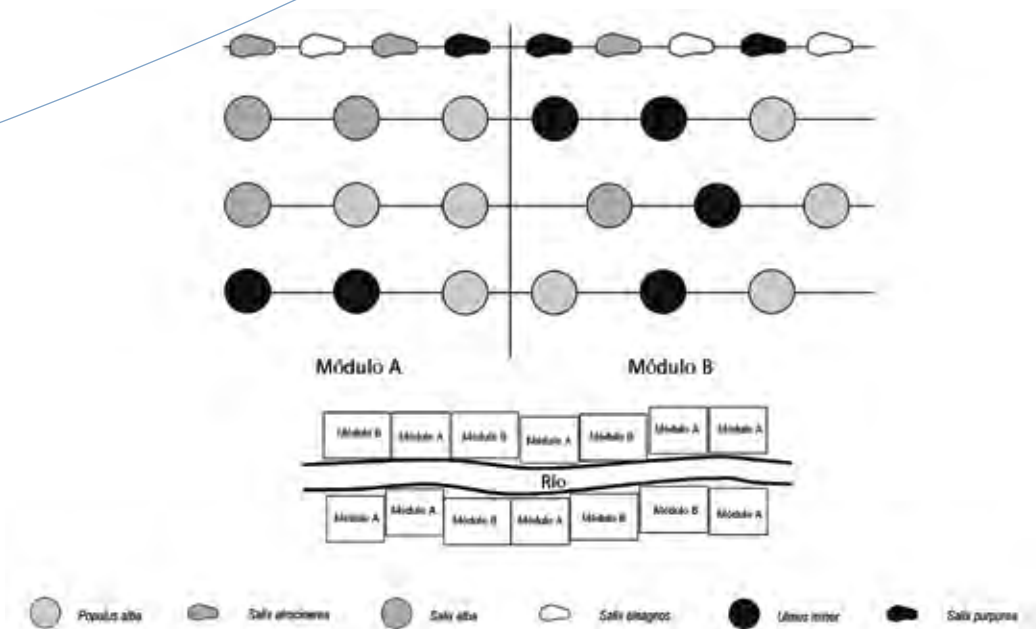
Módulo A

Módulo B

| Módulo B | Módulo A | Módulo B | Módulo A | Módulo B | Módulo A | Módulo A |

Río

| Módulo A | Módulo A | Módulo B | Módulo A | Módulo B | Módulo B | Módulo A |

Populus alba   Salix atrocinerea   Salix alba   Salix elaeagnos   Ulmus minor   Salix purpurea